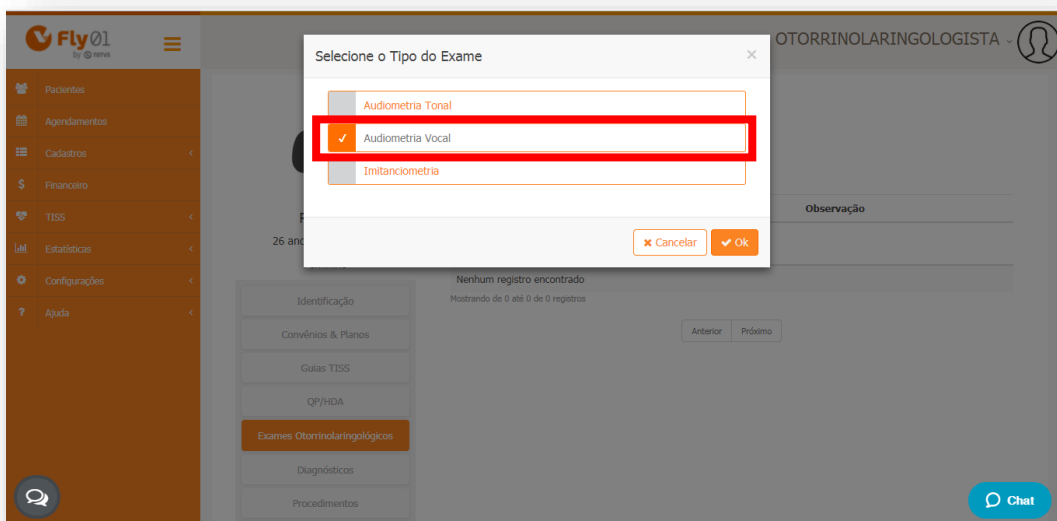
Fly01 by TOTVS

Pacientes
Agendamentos
Cadastros
Financeiro
TISS
Estatísticas
Configurações
Ajuda

OTORRINOLARINGOLOGISTA

Selecione o Tipo do Exame

Audiometria Tonal
✓ Audiometria Vocal
Imitanciometria

✖ Cancelar
✔ Ok

F
26 an

Observação

Nenhum registro encontrado
Mostrando de 0 até 0 de 0 registros

Anterior Próximo

Identificação
Convênios & Planos
Guias TISS
QP/HDA
Exames Otorrinolaringológicos
Diagnósticos
Procedimentos

Chat